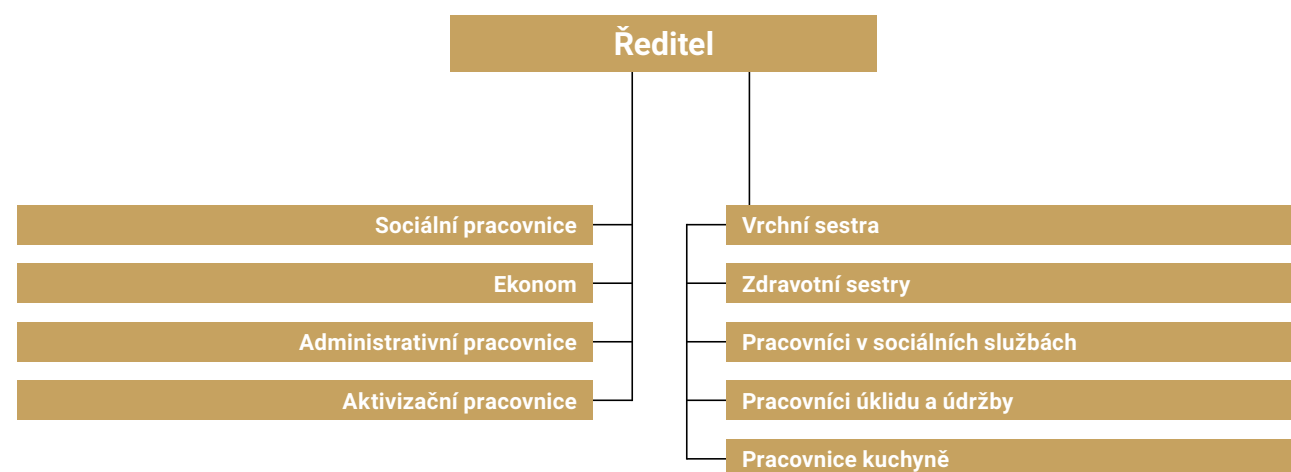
Ředitel

Sociální pracovnice

Ekonom

Administrativní pracovnice

Aktivizační pracovnice

Vrchní sestra

Zdravotní sestry

Pracovníci v sociálních službách

Pracovníci úklidu a údržby

Pracovnice kuchyně